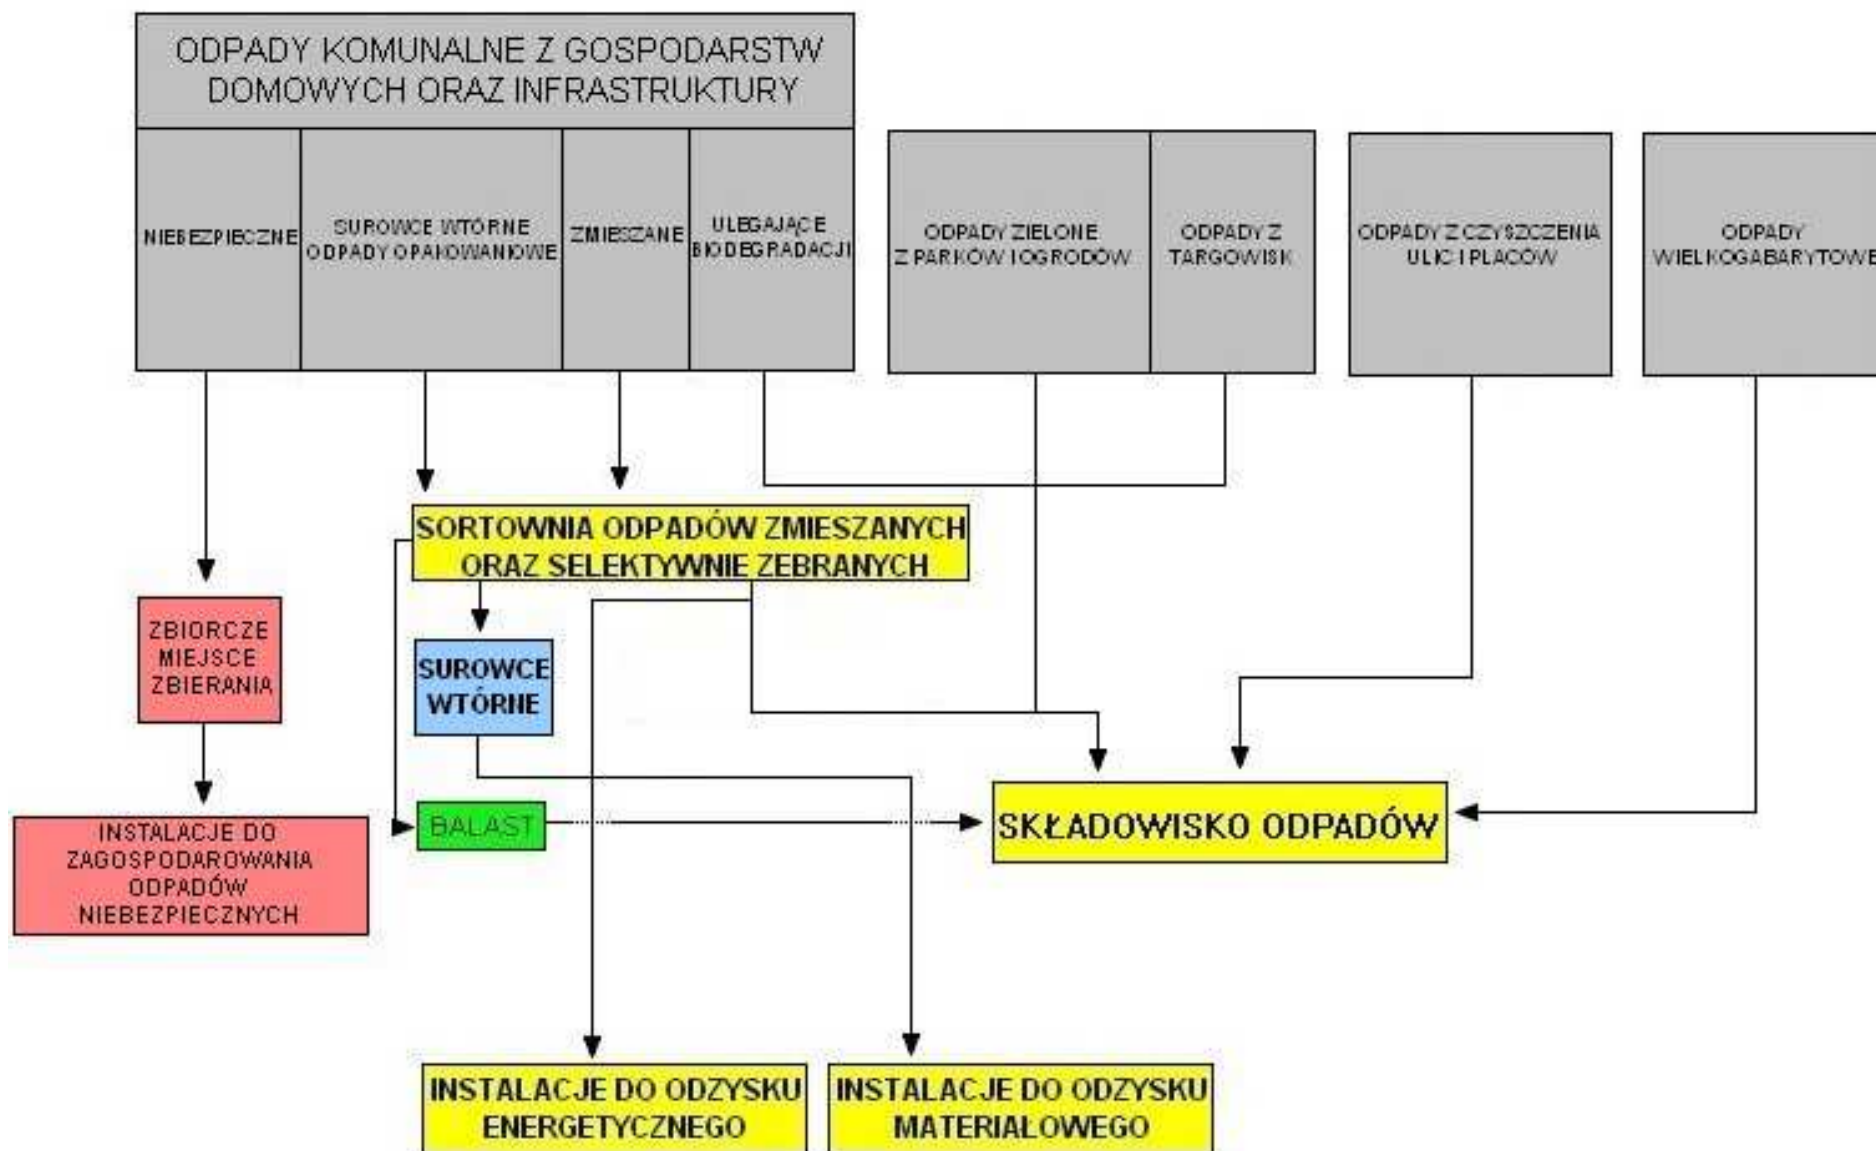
ODPADY KOMUNALNE Z GOSPODARSTW DOMOWYCH ORAZ INFRASTRUKTURY

NIEBEZPIECZNE

SUROWCE WTÓRNE ODPADY OPAKOWANIOWE

ZMIESZANE

ULEGAJĄCE BIODEGRADACJI

ODPADY ZIELONE Z PARKÓW I OGRODÓW

ODPADY Z TARGOWISK

ODPADY Z CZYSZCZENIA ULIC I PLACÓW

ODPADY WIELKOGABARYTOWE

SORTOWNIA ODPADÓW ZMIESZANYCH ORAZ SELEKTYWNIE ZEBRANYCH

ZBIORCZE MIEJSCE ZBIERANIA

SUROWCE WTÓRNE

INSTALACJE DO ZAGOSPODAROWANIA ODPADÓW NIEBEZPIECZNYCH

BALAST

SKŁADOWISKO ODPADÓW

INSTALACJE DO ODZYSKU ENERGETYCZNEGO

INSTALACJE DO ODZYSKU MATERIAŁOWEGO